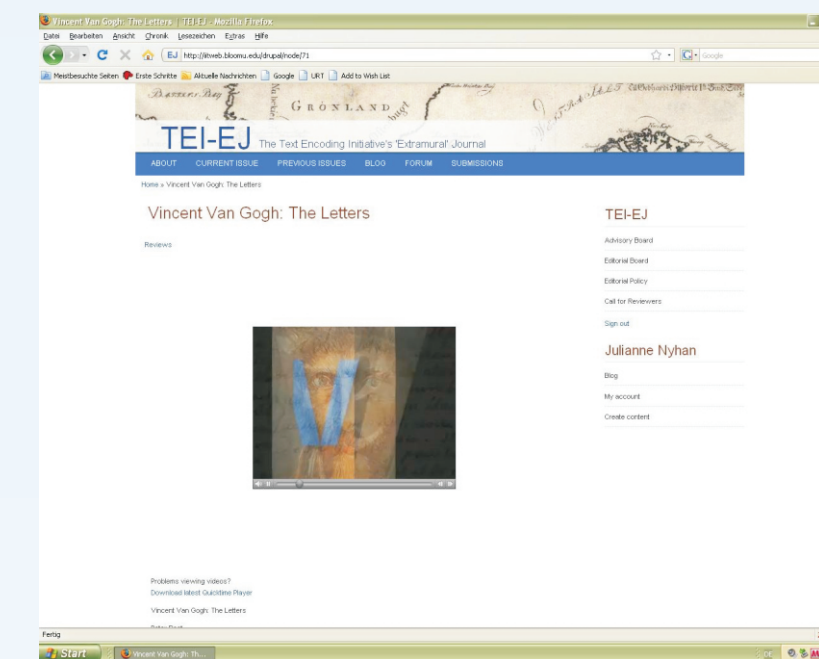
Vincent Van Gogh: The Letters | TEI-EJ - Mozilla Firefox

Datei Bearbeiten Ansicht Chronik Lesezeichen Extras Hilfe

EJ http://litweb.bloomu.edu/drupal/node/71

Google

Meistbesuchte Seiten Erste Schritte Aktuelle Nachrichten Google URT Add to Wish List

GRONLAND

TEI-EJ The Text Encoding Initiative's 'Extramural' Journal

ABOUT CURRENT ISSUE PREVIOUS ISSUES BLOG FORUM SUBMISSIONS

Home » Vincent Van Gogh: The Letters

Vincent Van Gogh: The Letters

Reviews

Problems viewing videos?
Download latest Quicktime Player

Vincent Van Gogh: The Letters

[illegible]

TEI-EJ

Advisory Board

Editorial Board

Editorial Policy

Call for Reviewers

Sign out

Julianne Nyhan

Blog

My account

Create content

Fertig

Start

Vincent Van Gogh: Th...